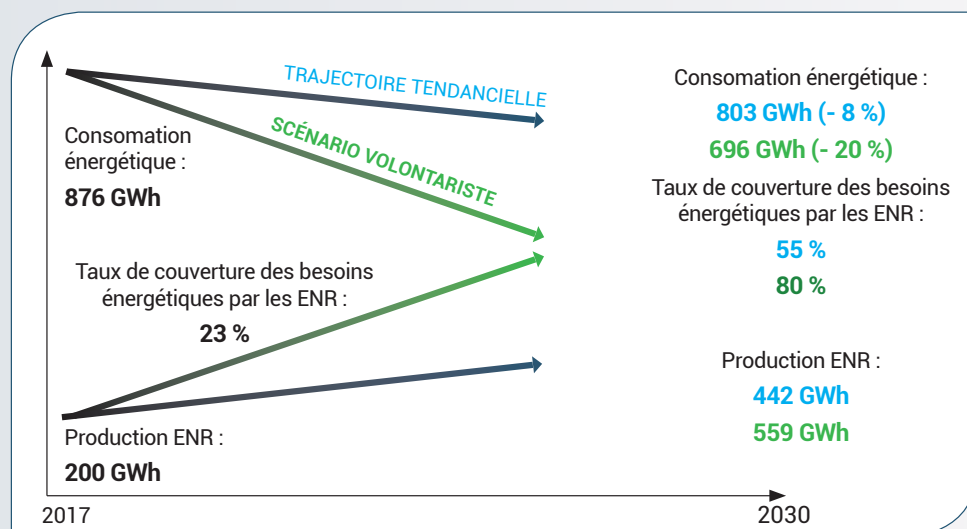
TRAJECTOIRE TENDANCIELLE

SCÉNARIO VOLONTARISTE

Consomation énergétique :
876 GWh

Taux de couverture des besoins énergétiques par les ENR :
23 %

Production ENR :
200 GWh

Consomation énergétique :
803 GWh (- 8 %)
696 GWh (- 20 %)

Taux de couverture des besoins énergétiques par les ENR :
55 %
80 %

Production ENR :
442 GWh
559 GWh

2017

2030